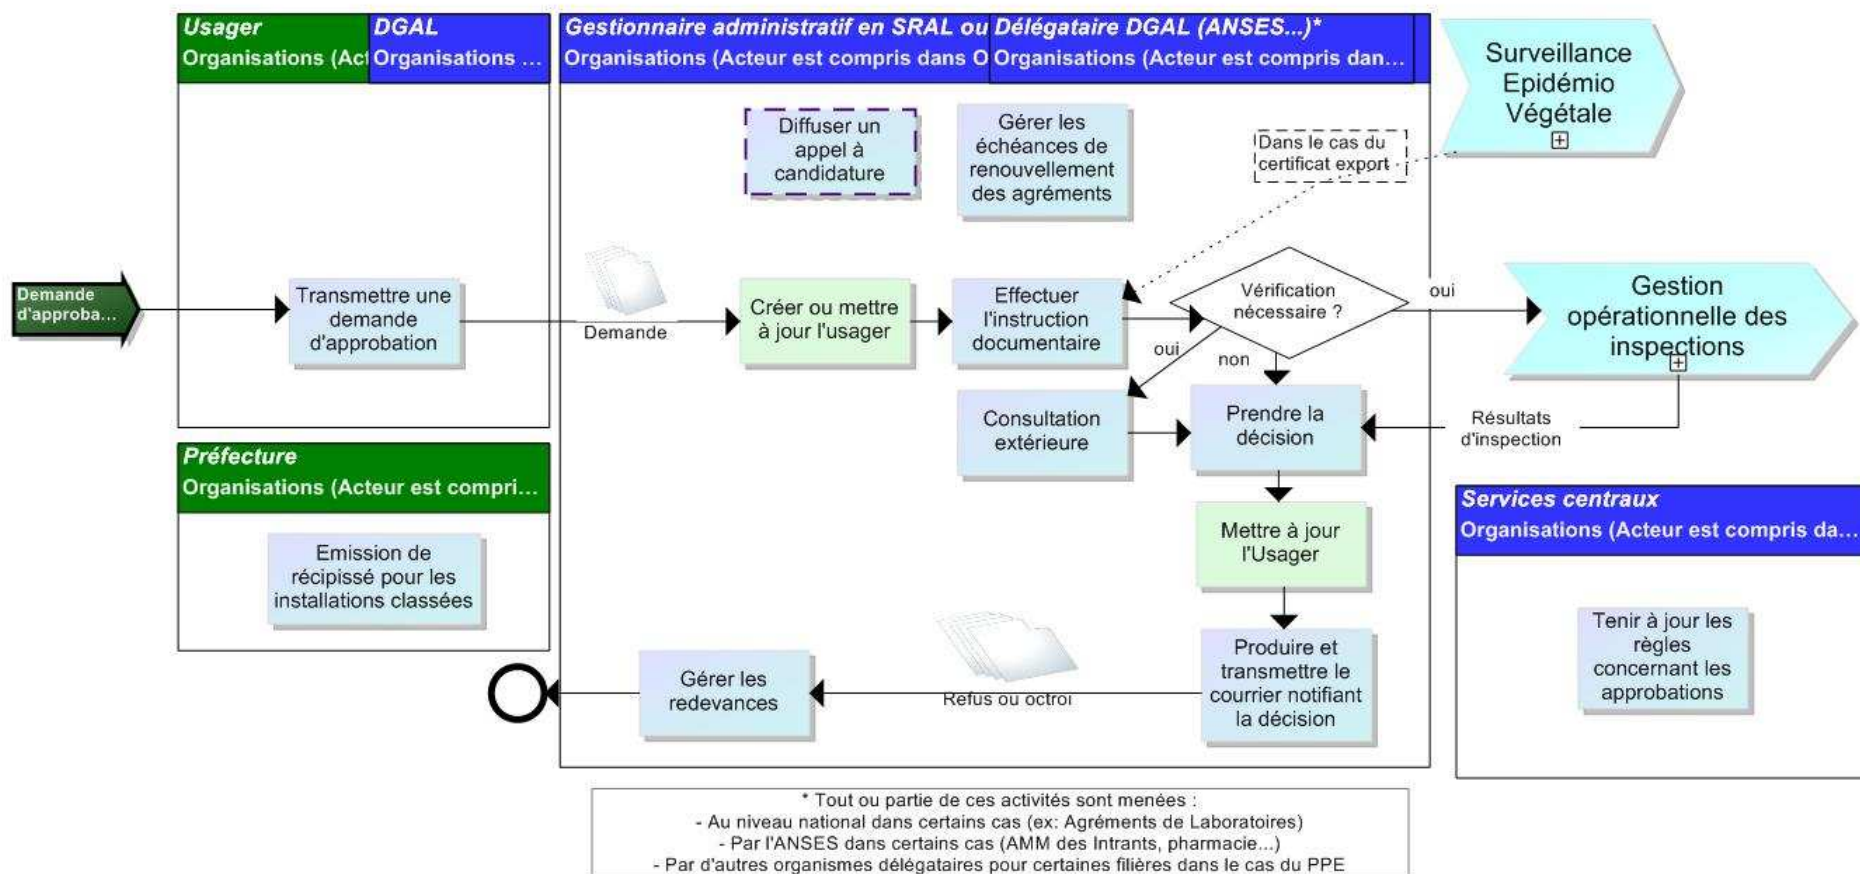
Usager
Organisations (Act

DGAL
Organisations ...

Gestionnaire administratif en SRAL ou
Organisations (Acteur est compris dans O

Délégataire DGAL (ANSES...)*
Organisations (Acteur est compris dan...

Surveillance Epidémio Végétale

Diffuser un appel à candidature

Gérer les échéances de renouvellement des agréments

Dans le cas du certificat export

Demande d'approba...

Transmettre une demande d'approbation

Demande

Créer ou mettre à jour l'usager

Effectuer l'instruction documentaire

Vérification nécessaire ?

oui

Gestion opérationnelle des inspections

oui

non

Consultation extérieure

Prendre la décision

Résultats d'inspection

Préfecture
Organisations (Acteur est compri...

Emission de récipissé pour les installations classées

Mettre à jour l'Usager

Services centraux
Organisations (Acteur est compris da...

Tenir à jour les règles concernant les approbations

Gérer les redevances

Refus ou octroi

Produire et transmettre le courrier notifiant la décision

* Tout ou partie de ces activités sont menées :
- Au niveau national dans certains cas (ex: Agréments de Laboratoires)
- Par l'ANSES dans certains cas (AMM des Intrants, pharmacie...)
- Par d'autres organismes délégataires pour certaines filières dans le cas du PPE